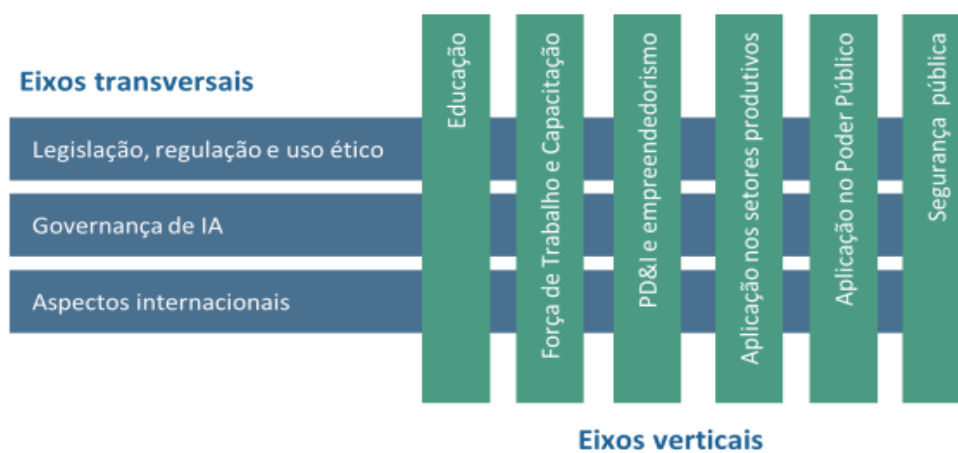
Eixos transversais

Legislação, regulação e uso ético

Governança de IA

Aspectos internacionais

Educação

Força de Trabalho e Capacitação

PD&I e empreendedorismo

Aplicação nos setores produtivos

Aplicação no Poder Público

Segurança pública

Eixos verticais